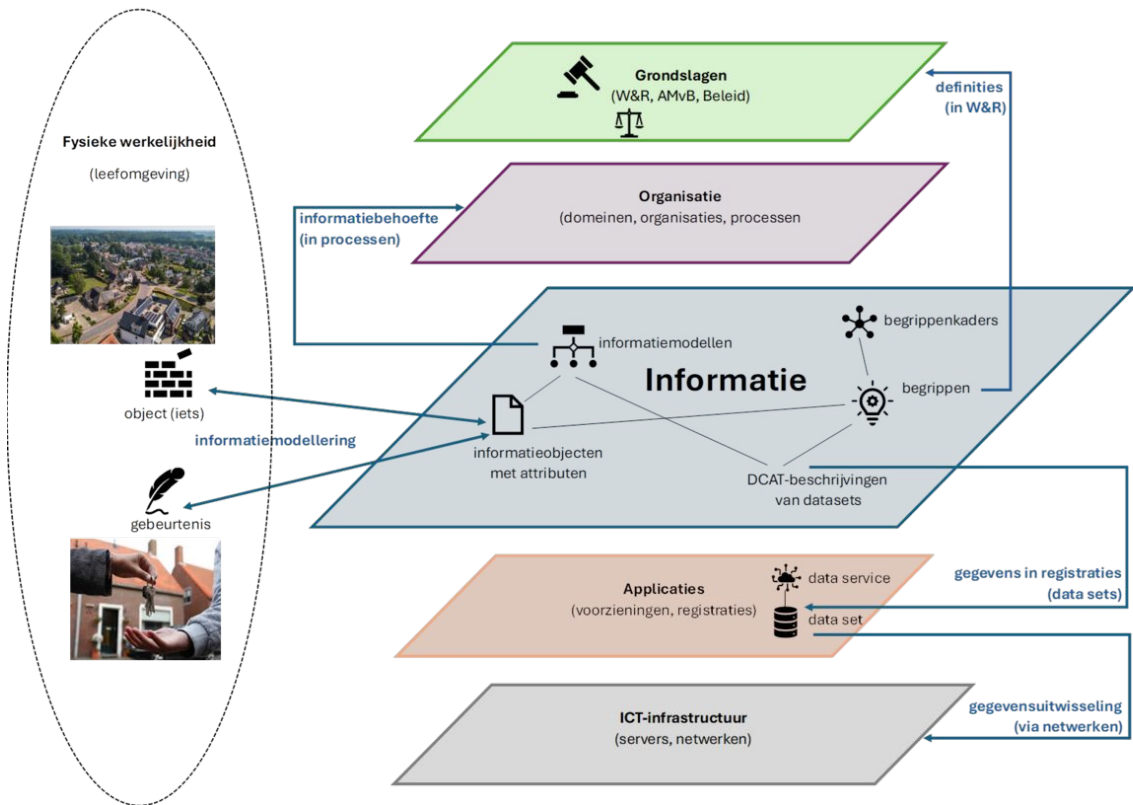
Fysieke werkelijkheid

(leefomgeving)

object (iets)

informatiemodellering

gebeurtenis

Grondslagen
(W&R, AMvB, Beleid)

definities
(in W&R)

Organisatie
(domeinen, organisaties, processen)

informatiebehoefte
(in processen)

begrippenkaders

informatiemodellen

Informatie

begrippen

informatieobjecten
met attributen

DCAT-beschrijvingen
van datasets

Applicaties
(voorzieningen, registraties)

data service

data set

gegevens in registraties
(data sets)

ICT-infrastructuur
(servers, netwerken)

gegevensuitwisseling
(via netwerken)